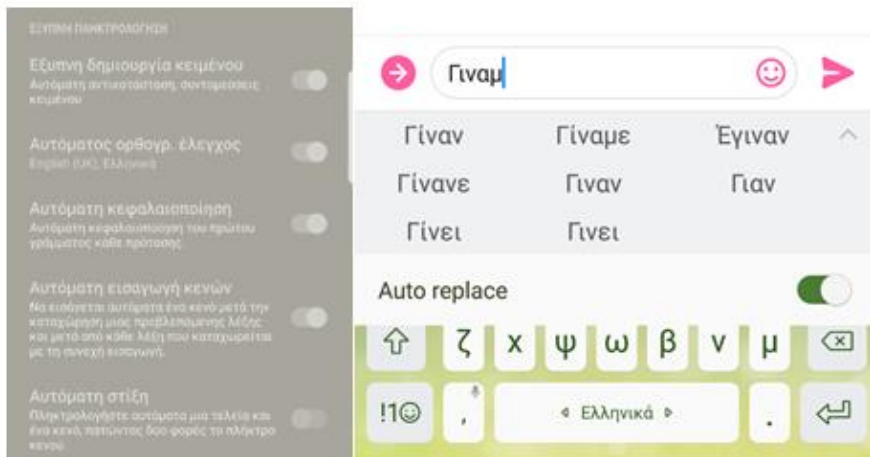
ΕΞΥΠΝΗ ΠΛΗΚΤΡΟΛΟΓΗΣΗ

Έξυπνη δημιουργία κειμένου
Αυτόματη αντικατάσταση, συντομεύσεις κειμένου

Αυτόματος ορθογρ. έλεγχος
English (UK), Ελληνικά

Αυτόματη κεφαλαιοποίηση
Αυτόματη κεφαλαιοποίηση του πρώτου γράμματος κάθε πρότασης

Αυτόματη εισαγωγή κενών
Να εισάγεται αυτόματα ένα κενό μετά την καταχώρηση μιας προβλεπόμενης λέξης και μετά από κάθε λέξη που καταχωρείται με τη συνεχή εισαγωγή.

Αυτόματη στίξη
Πληκτρολογήστε αυτόματα μια τελεία και ένα κενό, πατώντας δυο φορές το πλήκτρο κενού

Γιναμ

| Γίναν | Γίναμε | Έγιναν |
|---|---|---|
| Γίνανε | Γιναν | Γιαν |
| Γίνει | Γινει | |

Auto replace

ζ χ ψ ω β ν μ

!1☺ , ◂ Ελληνικά ▸ .